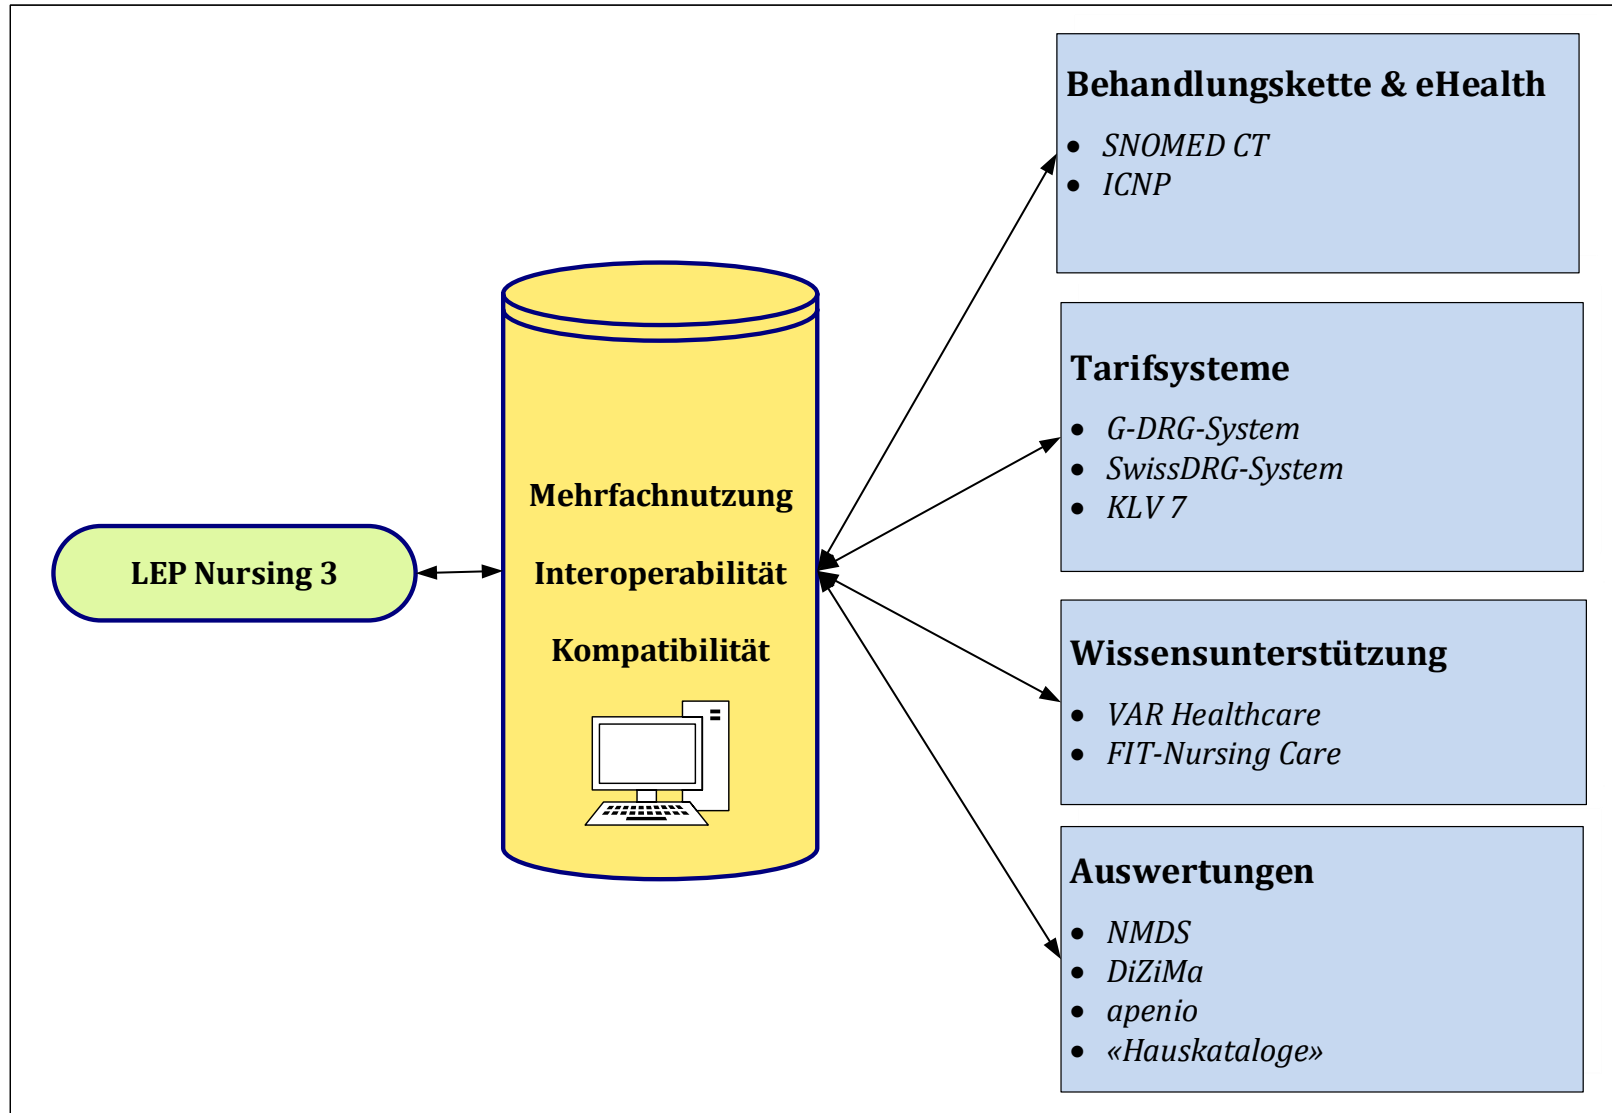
LEP Nursing 3

Mehrfachnutzung

Interoperabilität

Kompatibilität

Behandlungskette & eHealth

- SNOMED CT
- ICNP

Tarifsysteme

- G-DRG-System
- SwissDRG-System
- KLV 7

Wissensunterstützung

- VAR Healthcare
- FIT-Nursing Care

Auswertungen

- NMDS
- DiZiMa
- apenio
- «Hauskataloge»